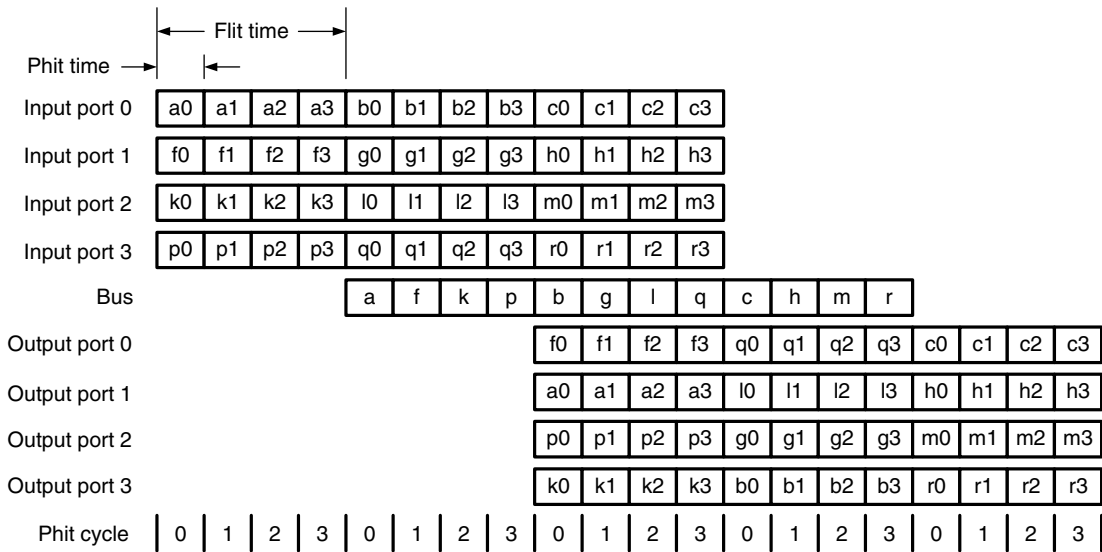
Flit time

Phit time

| Input port 0 | a0 | a1 | a2 | a3 | b0 | b1 | b2 | b3 | c0 | c1 | c2 | c3 |
|---|---|---|---|---|---|---|---|---|---|---|---|---|
| Input port 1 | f0 | f1 | f2 | f3 | g0 | g1 | g2 | g3 | h0 | h1 | h2 | h3 |
| Input port 2 | k0 | k1 | k2 | k3 | l0 | l1 | l2 | l3 | m0 | m1 | m2 | m3 |
| Input port 3 | p0 | p1 | p2 | p3 | q0 | q1 | q2 | q3 | r0 | r1 | r2 | r3 |

| Bus | a | f | k | p | b | g | l | q | c | h | m | r |
|---|---|---|---|---|---|---|---|---|---|---|---|---|

| Output port 0 | f0 | f1 | f2 | f3 | q0 | q1 | q2 | q3 | c0 | c1 | c2 | c3 |
|---|---|---|---|---|---|---|---|---|---|---|---|---|
| Output port 1 | a0 | a1 | a2 | a3 | l0 | l1 | l2 | l3 | h0 | h1 | h2 | h3 |
| Output port 2 | p0 | p1 | p2 | p3 | g0 | g1 | g2 | g3 | m0 | m1 | m2 | m3 |
| Output port 3 | k0 | k1 | k2 | k3 | b0 | b1 | b2 | b3 | r0 | r1 | r2 | r3 |

| Phit cycle | 0 | 1 | 2 | 3 | 0 | 1 | 2 | 3 | 0 | 1 | 2 | 3 | 0 | 1 | 2 | 3 | 0 | 1 | 2 | 3 |
|---|---|---|---|---|---|---|---|---|---|---|---|---|---|---|---|---|---|---|---|---|